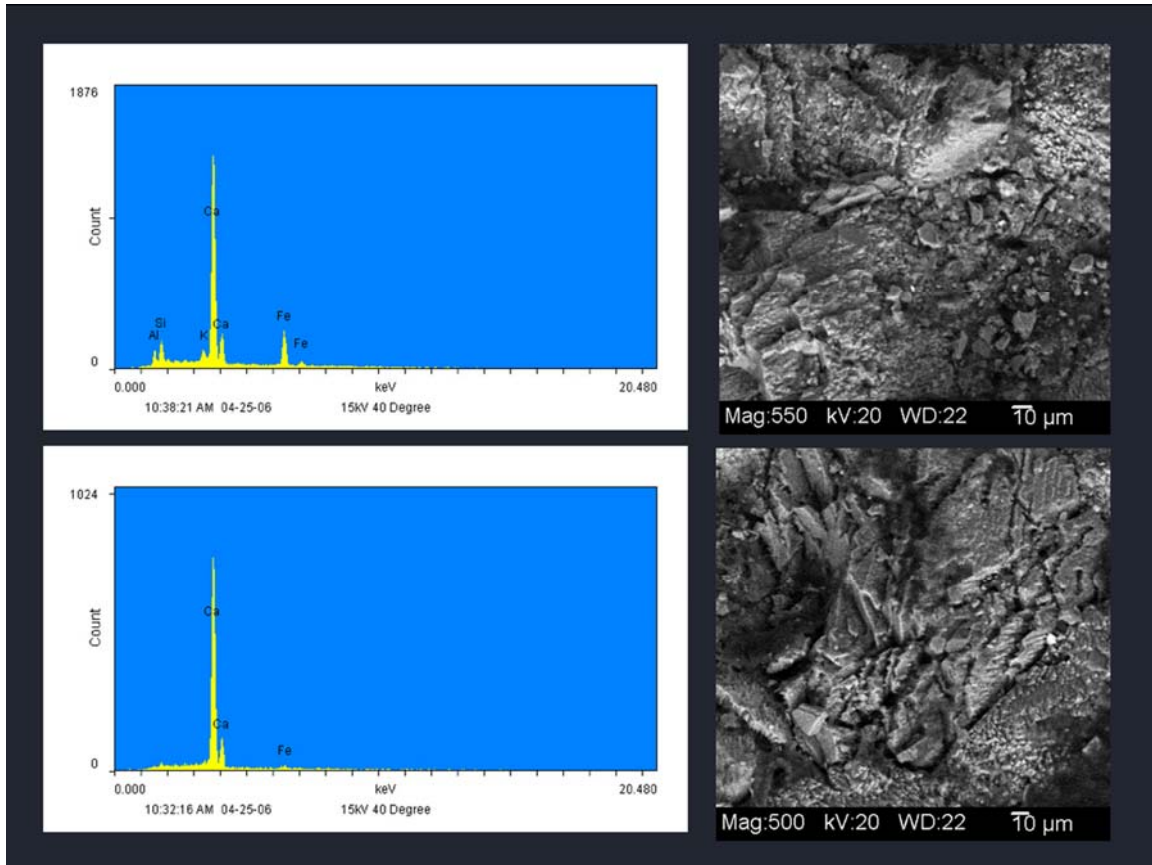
1876

Count

Ca

Si
Al
K
Ca
Fe
Fe

0

0.000
keV
20.480
10:38:21 AM 04-25-06
15KV 40 Degree

Mag:550 kV:20 WD:22 10 µm

1024

Count

Ca

Ca
Fe

0

0.000
keV
20.480
10:32:16 AM 04-25-06
15KV 40 Degree

Mag:500 kV:20 WD:22 10 µm